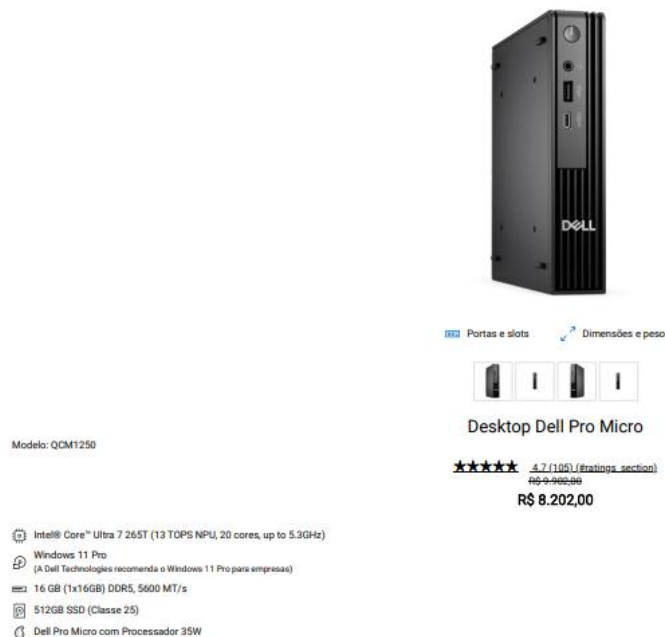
DELL

Portas e slots

Dimensões e peso

Desktop Dell Pro Micro

Modelo: QCM1250

★★★★★ 4.7 (105) (#ratings_section)

R$ 9.960,00

R$ 8.202,00

Intel® Core™ Ultra 7 265T (13 TOPS NPU, 20 cores, up to 5.3GHz)

Windows 11 Pro
(A Dell Technologies recomenda o Windows 11 Pro para empresas)

16 GB (1x16GB) DDR5, 5600 MT/s

512GB SSD (Classe 25)

Dell Pro Micro com Processador 35W